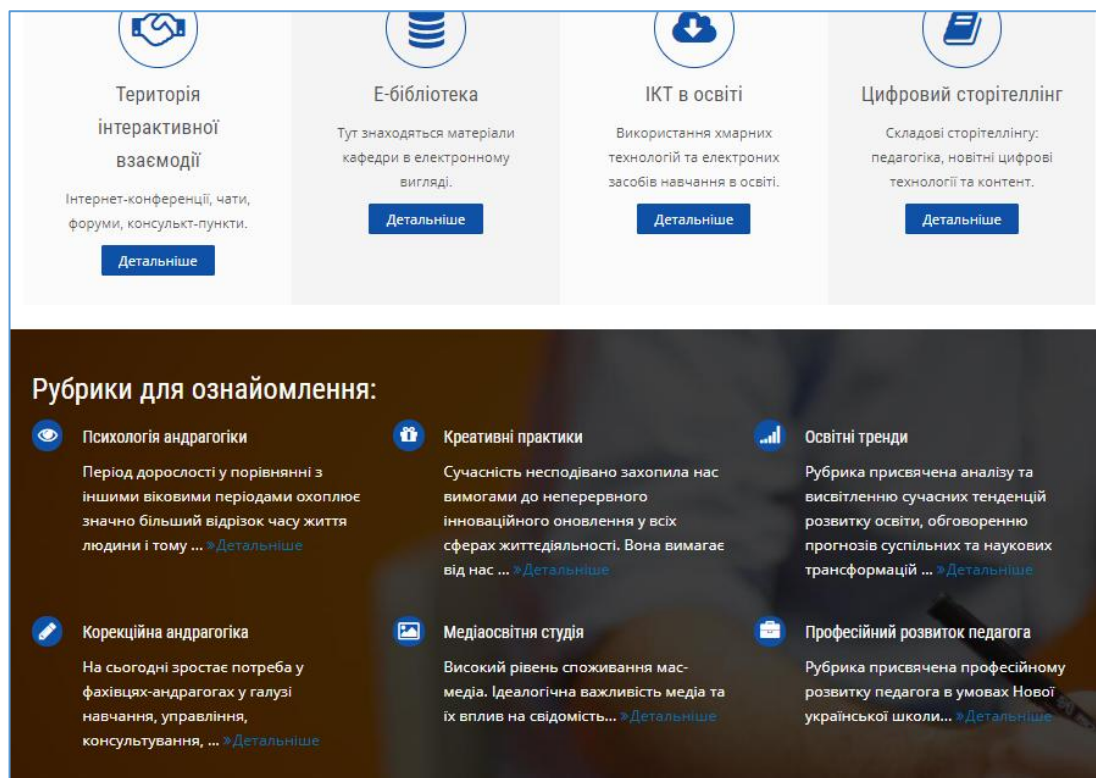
Територія інтерактивної взаємодії

Інтернет-конференції, чати, форуми, консульт-пункти.

Детальніше

Е-бібліотека

Тут знаходяться матеріали кафедри в електронному вигляді.

Детальніше

ІКТ в освіті

Використання хмарних технологій та електроних засобів навчання в освіті.

Детальніше

Цифровий сторітеллінг

Складові сторітеллінгу: педагогіка, новітні цифрові технології та контент.

Детальніше

Рубрики для ознайомлення:

Психологія андрагогіки

Період дорослості у порівнянні з іншими віковими періодами охоплює значно більший відрізок часу життя людини і тому ... »Детальніше

Креативні практики

Сучасність несподівано захопила нас вимогами до неперервного інноваційного оновлення у всіх сферах життєдіяльності. Вона вимагає від нас ... »Детальніше

Освітні тренди

Рубрика присвячена аналізу та висвітленню сучасних тенденцій розвитку освіти, обговоренню прогнозів суспільних та наукових трансформацій ... »Детальніше

Корекційна андрагогіка

На сьогодні зростає потреба у фахівцях-андрагогах у галузі навчання, управління, консультування, ... »Детальніше

Медіаосвітня студія

Високий рівень споживання мас-медіа. Ідеалогічна важливість медіа та їх вплив на свідомість... »Детальніше

Професійний розвиток педагога

Рубрика присвячена професійному розвитку педагога в умовах Нової української школи... »Детальніше